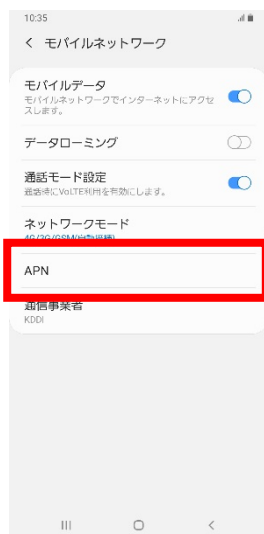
10:35

< モバイルネットワーク

モバイルデータ
モバイルネットワークでインターネットにアクセスします。

データローミング

通話モード設定
通話時にVoLTE利用を有効にします。

ネットワークモード
4G/3G/GSM(自動接続)

APN

通信事業者
KDDI